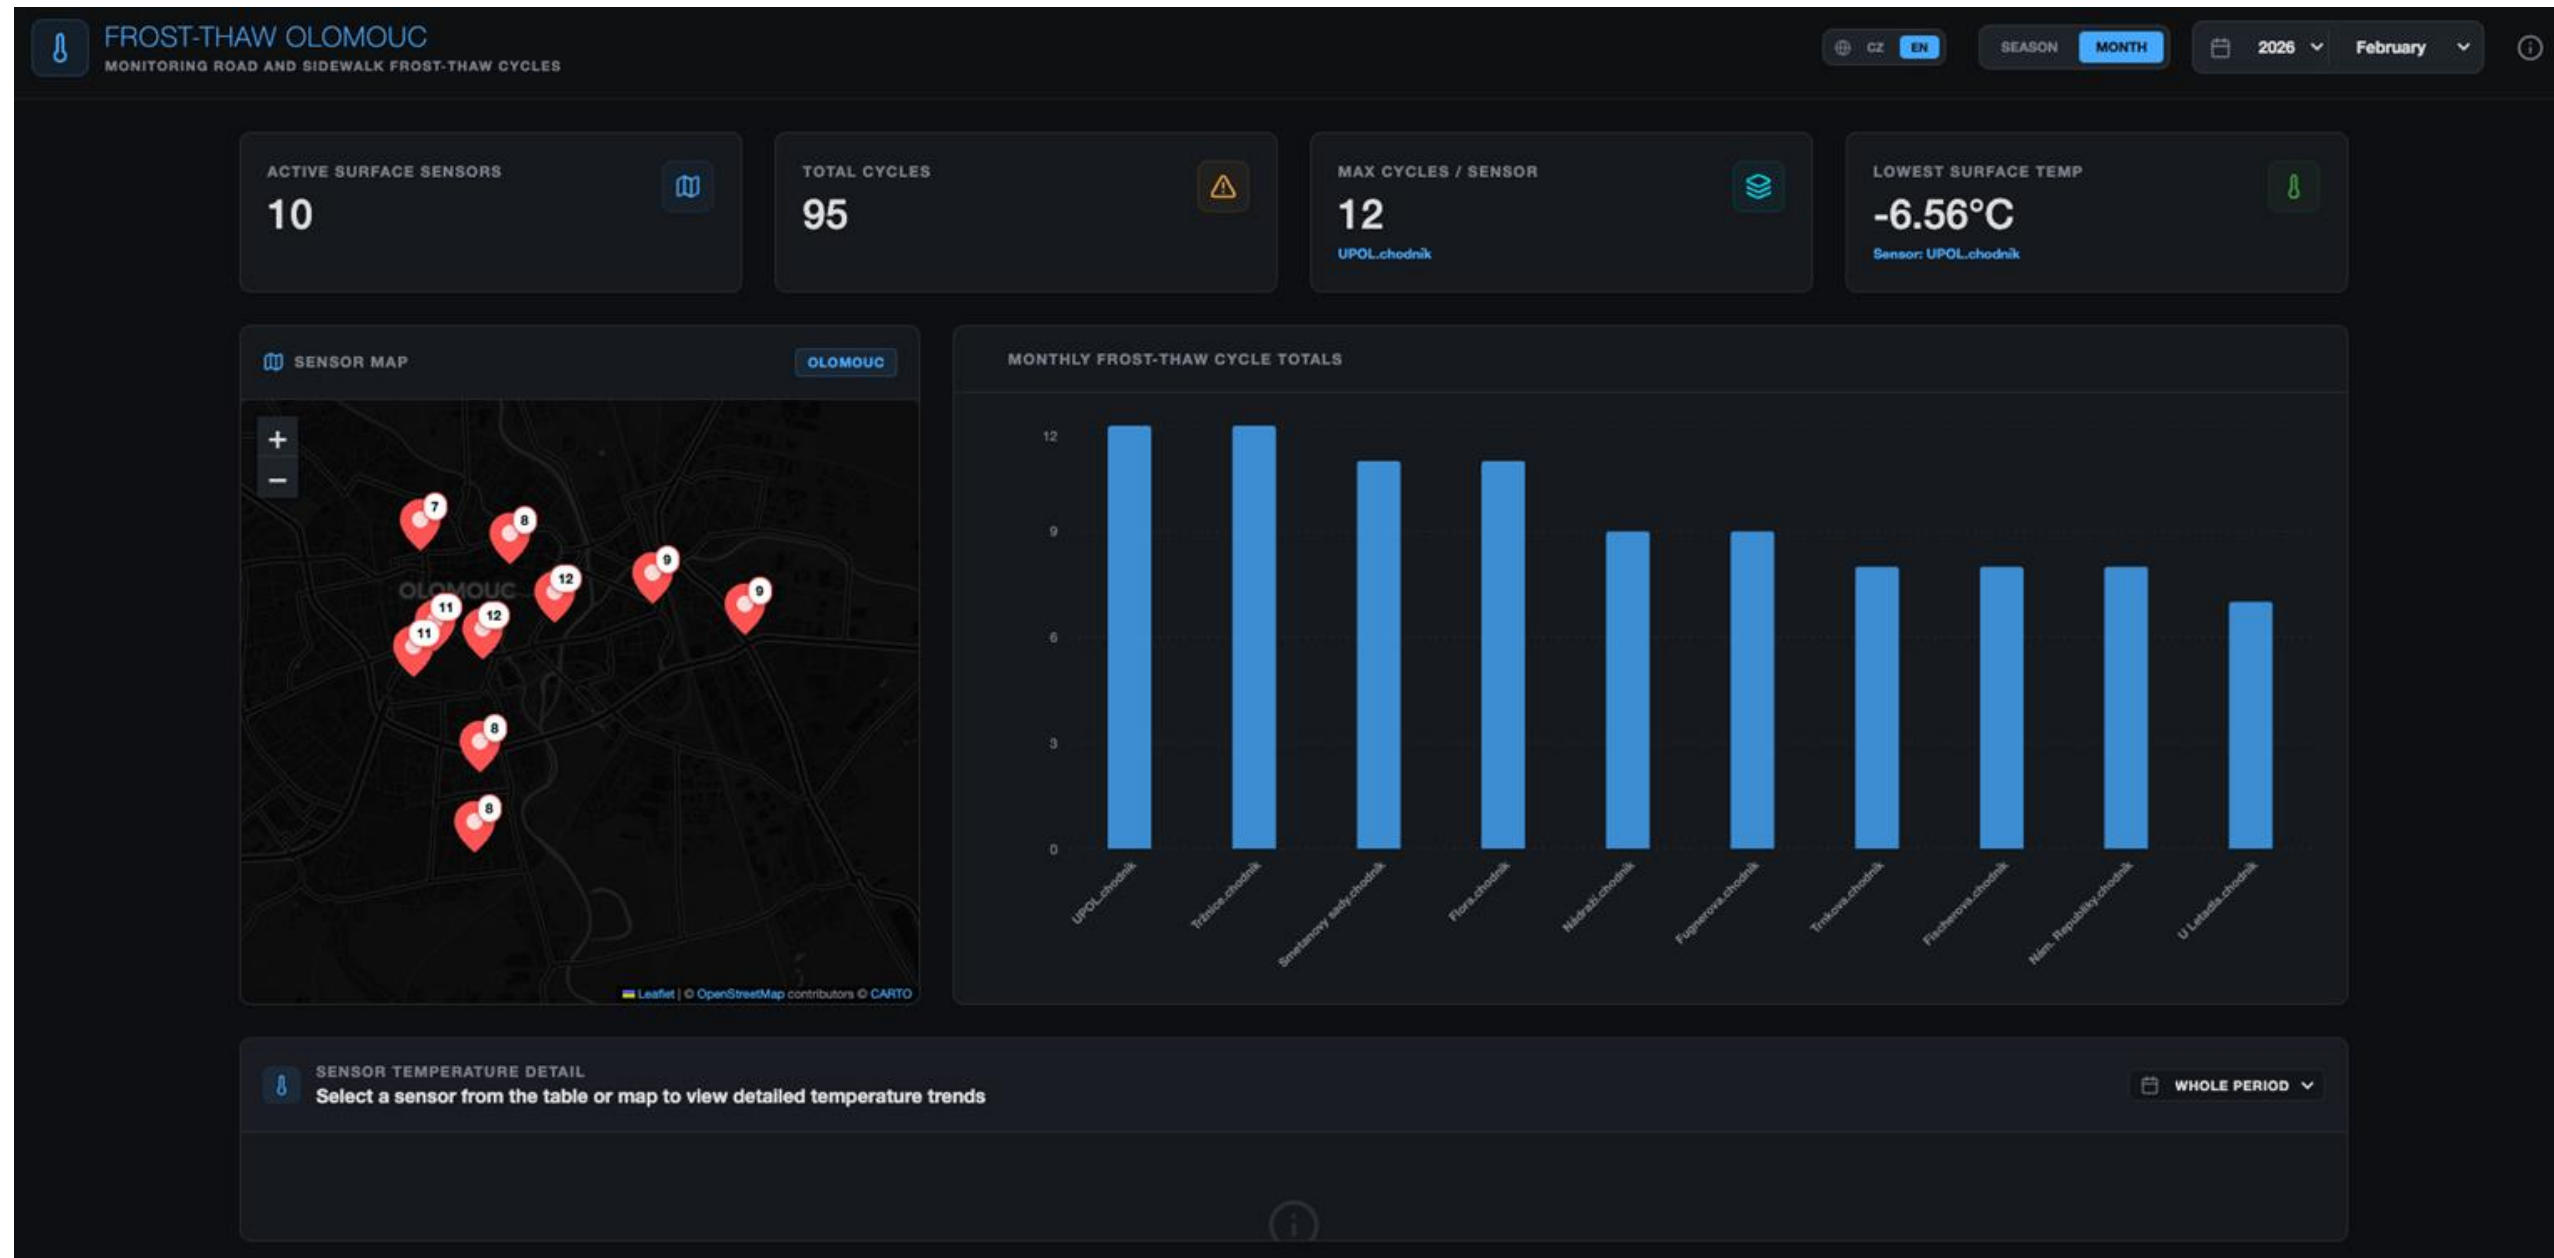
FROST-THAW OLOMOUC
MONITORING ROAD AND SIDEWALK FROST-THAW CYCLES

CZ EN

SEASON MONTH

2026 February

ACTIVE SURFACE SENSORS
10

TOTAL CYCLES
95

MAX CYCLES / SENSOR
12
UPOL.chodnik

LOWEST SURFACE TEMP
-6.56°C
Sensor: UPOL.chodnik

SENSOR MAP
OLOMOUC

+
−

OLOMOUC

7 8 12 9 9 11 12 11 8 8

Leaflet | © OpenStreetMap contributors © CARTO

MONTHLY FROST-THAW CYCLE TOTALS

12
9
6
3
0

UPOL.chodnik
Tržnice.chodnik
Smetanovy sady.chodnik
Flora.chodnik
Nádraží.chodnik
Fugnerova.chodnik
Trnkova.chodnik
Fischerova.chodnik
Nám. Republiky.chodnik
U Letadla.chodnik

SENSOR TEMPERATURE DETAIL
Select a sensor from the table or map to view detailed temperature trends

WHOLE PERIOD